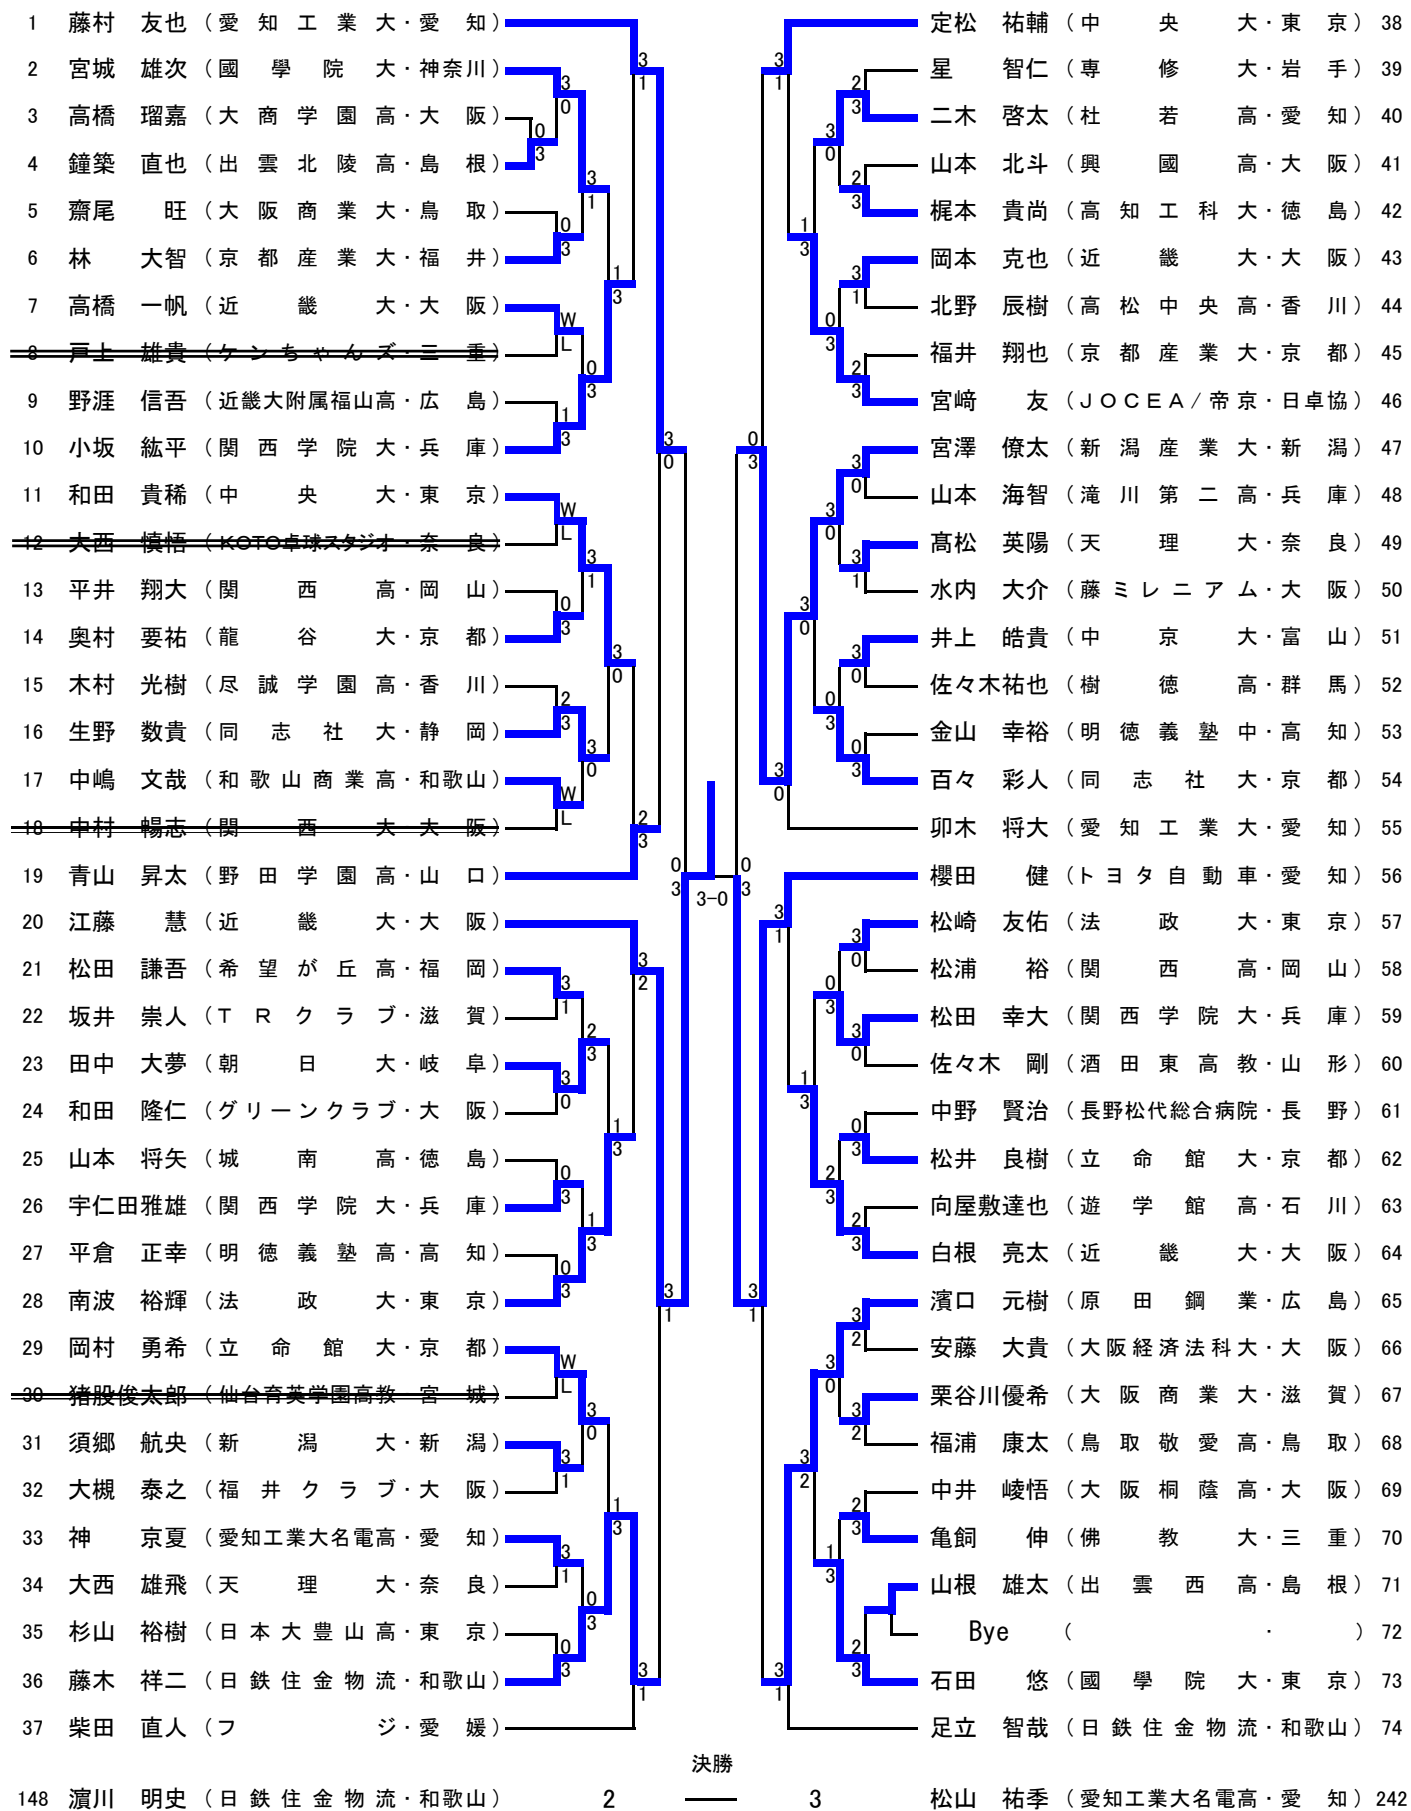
1 藤村 友也（愛知工業大・愛知）
2 宮城 雄次（國學院大・神奈川）
3 高橋 瑠嘉（大商学園高・大阪）
4 鐘築 直也（出雲北陵高・島根）
5 齋尾 旺（大阪商業大・鳥取）
6 林 大智（京都産業大・福井）
7 高橋 一帆（近畿大・大阪）
8 戸上 雄貴（ケンちゃんズ・三重）
9 野涯 信吾（近畿大附属福山高・広島）
10 小坂 紘平（関西学院大・兵庫）
11 和田 貴稀（中央大・東京）
12 大西 慎悟（KOTO卓球スタジオ・奈良）
13 平井 翔大（関西高・岡山）
14 奥村 要祐（龍谷大・京都）
15 木村 光樹（尽誠学園高・香川）
16 生野 数貴（同志社大・静岡）
17 中嶋 文哉（和歌山商業高・和歌山）
18 中村 暢志（関西大・大阪）
19 青山 昇太（野田学園高・山口）
20 江藤 慧（近畿大・大阪）
21 松田 謙吾（希望が丘高・福岡）
22 坂井 崇人（TRクラブ・滋賀）
23 田中 大夢（朝日大・岐阜）
24 和田 隆仁（グリーンクラブ・大阪）
25 山本 将矢（城南高・徳島）
26 宇仁田雅雄（関西学院大・兵庫）
27 平倉 正幸（明徳義塾高・高知）
28 南波 裕輝（法政大・東京）
29 岡村 勇希（立命館大・京都）
30 猪股俊太郎（仙台育英学園高校・宮城）
31 須郷 航央（新潟大・新潟）
32 大槻 泰之（福井クラブ・大阪）
33 神 京夏（愛知工業大名電高・愛知）
34 大西 雄飛（天理大・奈良）
35 杉山 裕樹（日本大豊山高・東京）
36 藤木 祥二（日鉄住金物流・和歌山）
37 柴田 直人（フジ・愛媛）

定松 祐輔（中央大・東京）38
星 智仁（専修大・岩手）39
二木 啓太（杜若高・愛知）40
山本 北斗（興國高・大阪）41
梶本 貴尚（高知工科大・徳島）42
岡本 克也（近畿大・大阪）43
北野 辰樹（高松中央高・香川）44
福井 翔也（京都産業大・京都）45
宮﨑 友（JOCEA／帝京・日卓協）46
宮澤 僚太（新潟産業大・新潟）47
山本 海智（滝川第二高・兵庫）48
髙松 英陽（天理大・奈良）49
水内 大介（藤ミレニアム・大阪）50
井上 皓貴（中京大・富山）51
佐々木祐也（樹徳高・群馬）52
金山 幸裕（明徳義塾中・高知）53
百々 彩人（同志社大・京都）54
卯木 将大（愛知工業大・愛知）55
櫻田 健（トヨタ自動車・愛知）56
松崎 友佑（法政大・東京）57
松浦 裕（関西高・岡山）58
松田 幸大（関西学院大・兵庫）59
佐々木 剛（酒田東高教・山形）60
中野 賢治（長野松代総合病院・長野）61
松井 良樹（立命館大・京都）62
向屋敷達也（遊学館高・石川）63
白根 亮太（近畿大・大阪）64
濱口 元樹（原田鋼業・広島）65
安藤 大貴（大阪経済法科大・大阪）66
栗谷川優希（大阪商業大・滋賀）67
福浦 康太（鳥取敬愛高・鳥取）68
中井 峻悟（大阪桐蔭高・大阪）69
亀飼 伸（佛教大・三重）70
山根 雄太（出雲西高・島根）71
Bye（・）72
石田 悠（國學院大・東京）73
足立 智哉（日鉄住金物流・和歌山）74

3 1 3 0 0 3 0 3 3 1 0 3 1 3 W L 0 3 1 3 3 0 W L 3 1 0 3 3 0 2 3 3 0 W L 2 3 0 3 3 2 3 1 2 3 3 0 1 3 0 3 1 3 0 3 3 1 W L 3 0 3 1 1 3 3 1 0 3 0 3 3 1

3 1 2 3 3 0 2 3 1 3 3 1 0 3 2 3 0 3 3 0 3 0 3 1 3 0 3 0 0 3 3 0 0 3 3 0 3 1 3 0 0 3 3 0 1 3 0 3 2 3 2 3 3 1 3 2 3 0 3 2 3 2 2 3 1 3 2 3 3 1

0 3 3–0 0 3

決勝
148 濵川 明史（日鉄住金物流・和歌山） 2 —— 3 松山 祐季（愛知工業大名電高・愛知）242